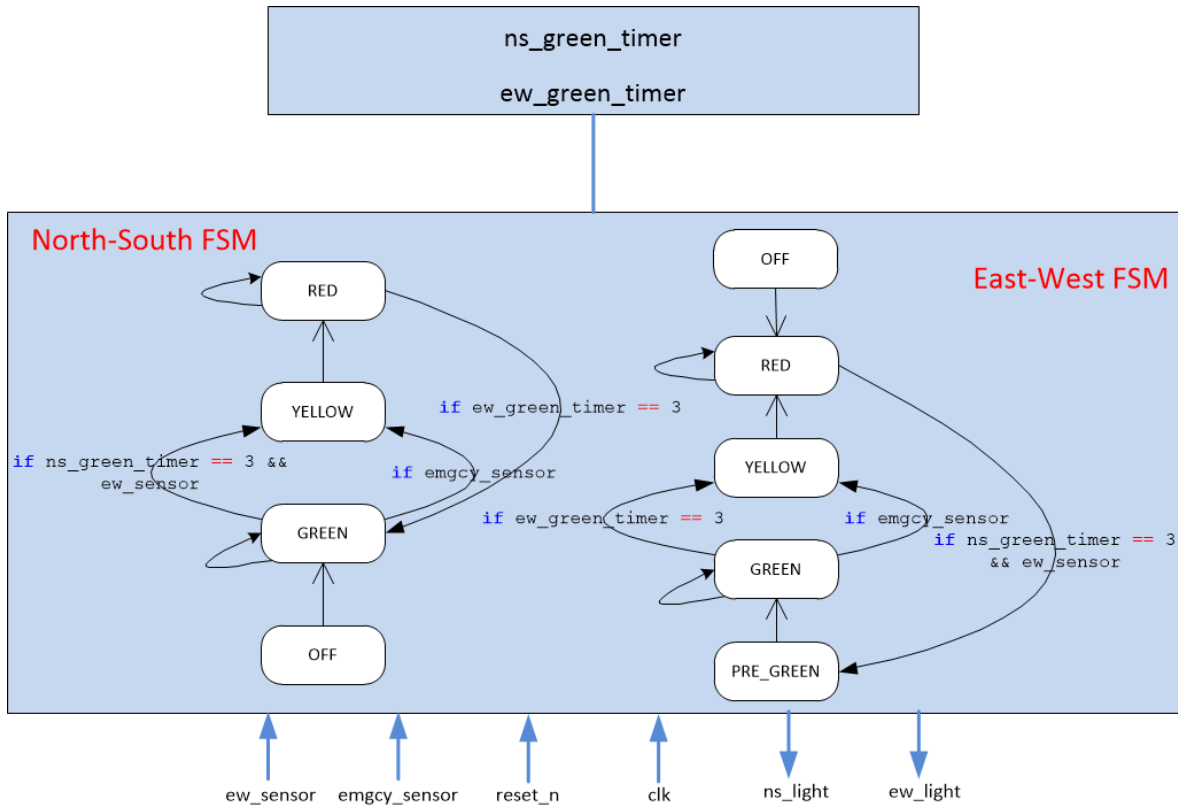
ns_green_timer

ew_green_timer

North-South FSM

RED

YELLOW

if ew_green_timer == 3

if ns_green_timer == 3 && ew_sensor

if emgcy_sensor

GREEN

OFF

East-West FSM

OFF

RED

YELLOW

if ew_green_timer == 3

if emgcy_sensor

if ns_green_timer == 3 && ew_sensor

GREEN

PRE_GREEN

ew_sensor

emgcy_sensor

reset_n

clk

ns_light

ew_light